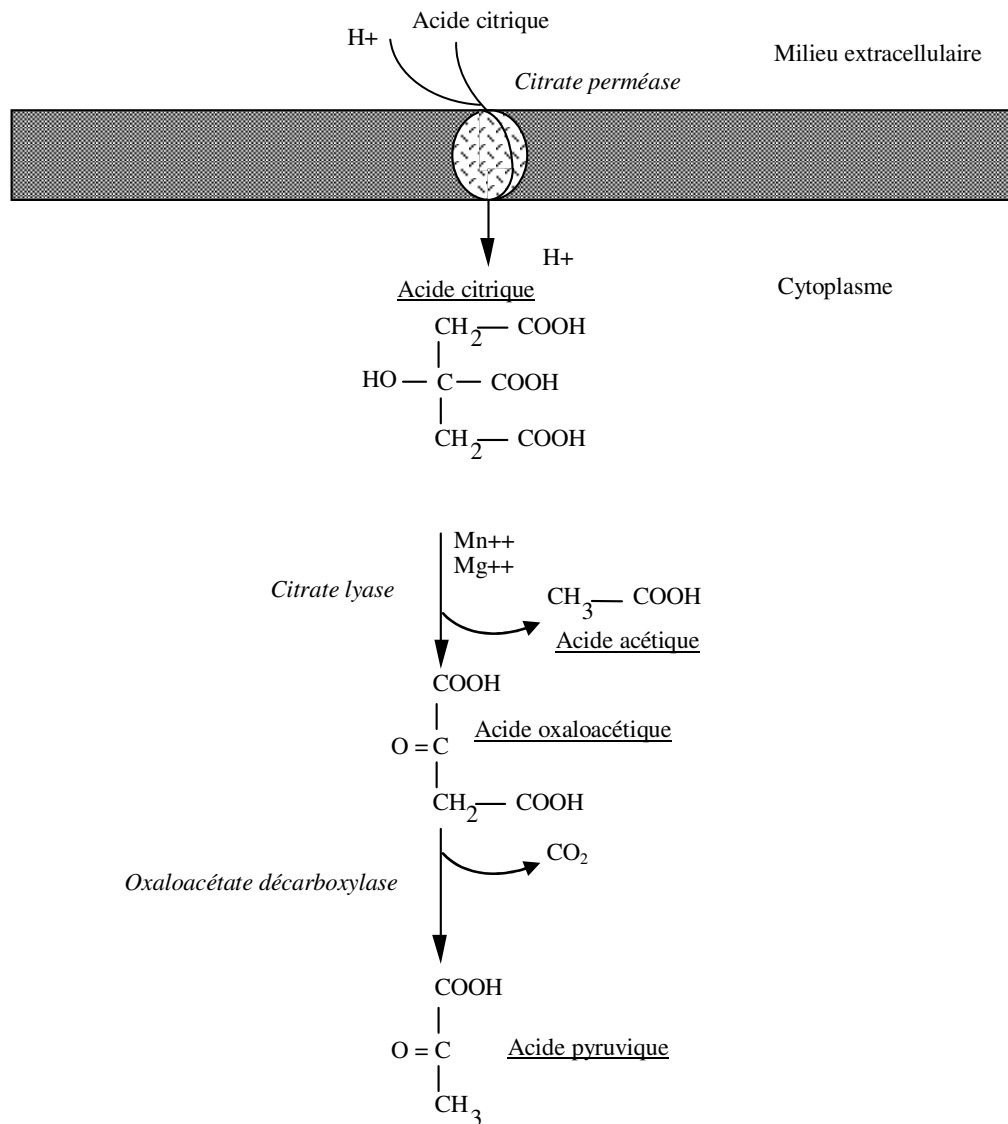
H+

Acide citrique

Milieu extracellulaire

Citrate perméase

H+

Acide citrique

Cytoplasme

$CH_2$ — COOH
|
HO — C — COOH
|
$CH_2$ — COOH

Mn++
Mg++

Citrate lyase

$CH_3$ — COOH

Acide acétique

COOH
|
O = C
|
$CH_2$ — COOH

Acide oxaloacétique

$CO_2$

Oxaloacétate décarboxylase

COOH
|
O = C
|
$CH_3$

Acide pyruvique